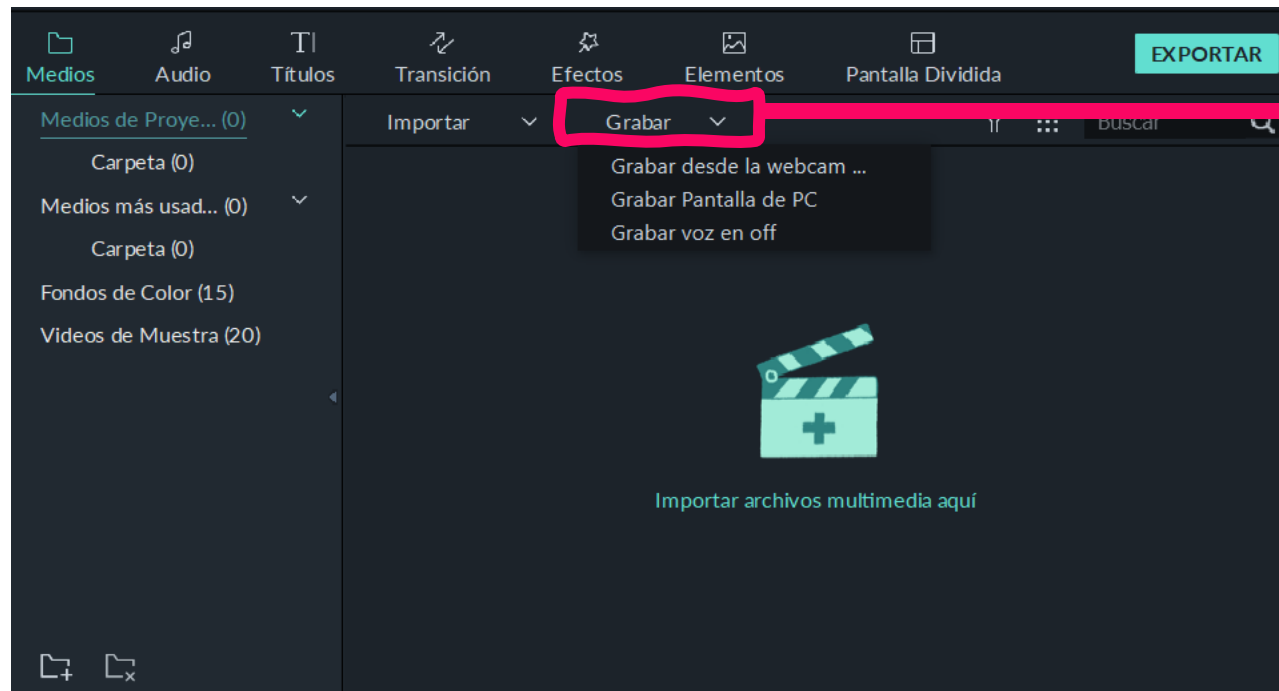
Medios Audio Títulos Transición Efectos Elementos Pantalla Dividida EXPORTAR

Medios de Proye... (0)
Carpeta (0)
Medios más usad... (0)
Carpeta (0)
Fondos de Color (15)
Videos de Muestra (20)

Importar Grabar Buscar

Grabar desde la webcam ...
Grabar Pantalla de PC
Grabar voz en off

Importar archivos multimedia aquí